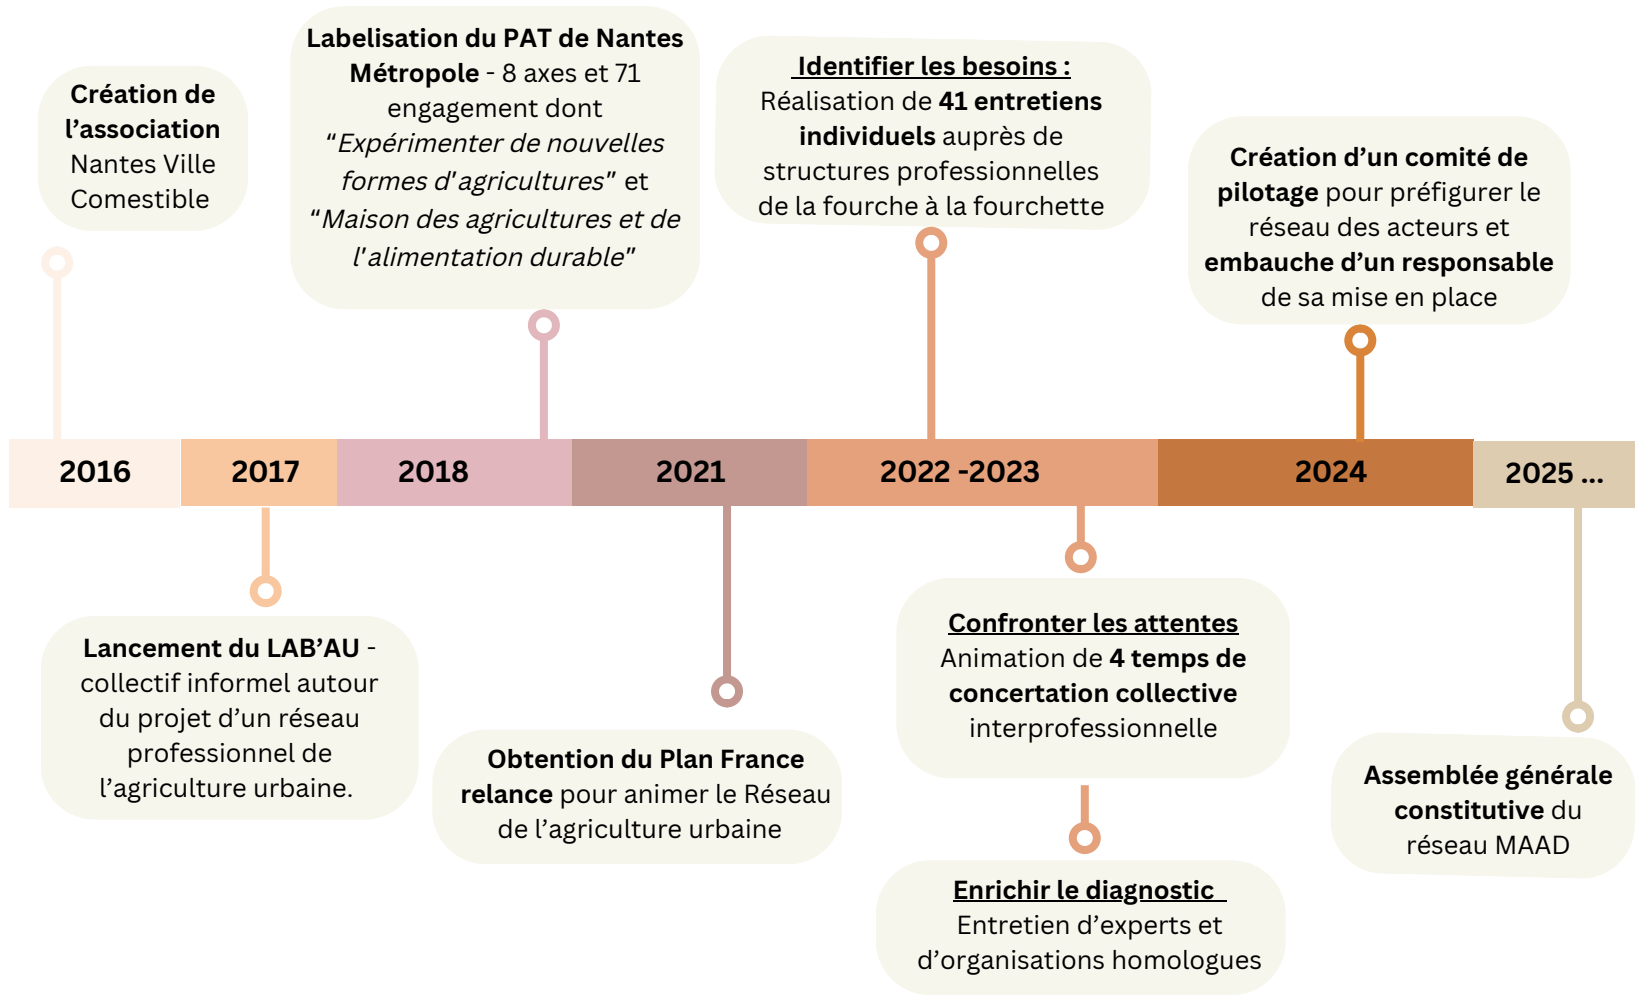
Création de l'association Nantes Ville Comestible

Labelisation du PAT de Nantes Métropole - 8 axes et 71 engagement dont "Expérimenter de nouvelles formes d'agricultures" et "Maison des agricultures et de l'alimentation durable"

Identifier les besoins : Réalisation de 41 entretiens individuels auprès de structures professionnelles de la fourche à la fourchette

Création d'un comité de pilotage pour préfigurer le réseau des acteurs et embauche d'un responsable de sa mise en place

2016

2017

2018

2021

2022 -2023

2024

2025 ...

Lancement du LAB'AU - collectif informel autour du projet d'un réseau professionnel de l'agriculture urbaine.

Obtention du Plan France relance pour animer le Réseau de l'agriculture urbaine

Confronter les attentes Animation de 4 temps de concertation collective interprofessionnelle

Enrichir le diagnostic Entretien d'experts et d'organisations homologues

Assemblée générale constitutive du réseau MAAD